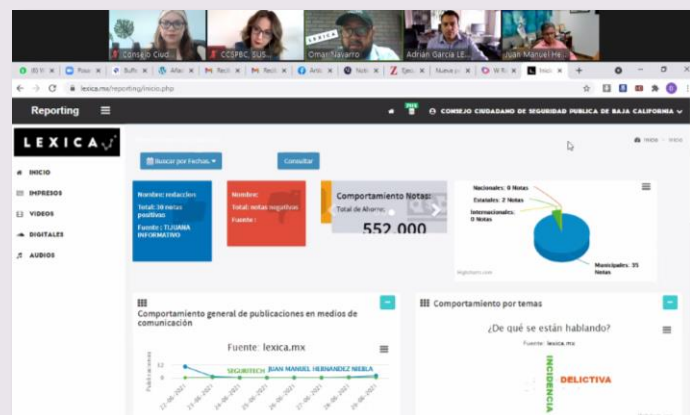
Consejo Ciud
CCSPBC SUS
LEXICA
Omar Navarro
Adrian Garcia LE
Juan Manuel He

lexica.mx/reporting/inicio.php

Reporting

CONSEJO CIUDADANO DE SEGURIDAD PUBLICA DE BAJA CALIFORNIA

LEXICA

INICIO
IMPRESOS
VIDEOS
DIGITALES
AUDIOS

Buscar por Fechas

Consultar

Inicio > Inicio

Nombre: redacción
Total: 38 notas positivas
Fuente : TIJUANA INFORMATIVO

Nombre:
Total: notas negativas
Fuente :

Comportamiento Notas:
Total de Ahorro:
552,000

Nacionales: 0 Notas
Estatales: 2 Notas
Internacionales: 0 Notas
Municipales: 35 Notas

Highcharts.com

Comportamiento general de publicaciones en medios de comunicación

Fuente: lexica.mx

SEGURITECH JUAN MANUEL HERNANDEZ NIEBLA

Publicaciones

12
0

22-06-2021
23-06-2021
24-06-2021
25-06-2021
26-06-2021
27-06-2021
28-06-2021
29-06-2021

Comportamiento por temas

¿De qué se están hablando?

Fuente: lexica.mx

INCIDENCIA
DELICTIVA